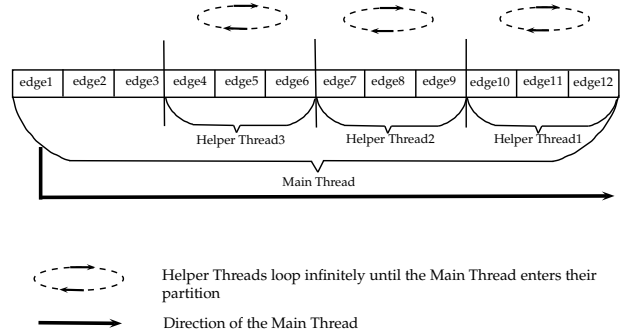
| edge1 | edge2 | edge3 | edge4 | edge5 | edge6 | edge7 | edge8 | edge9 | edge10 | edge11 | edge12 |
|---|---|---|---|---|---|---|---|---|---|---|---|

Helper Thread3

Helper Thread2

Helper Thread1

Main Thread

Helper Threads loop infinitely until the Main Thread enters their partition

Direction of the Main Thread